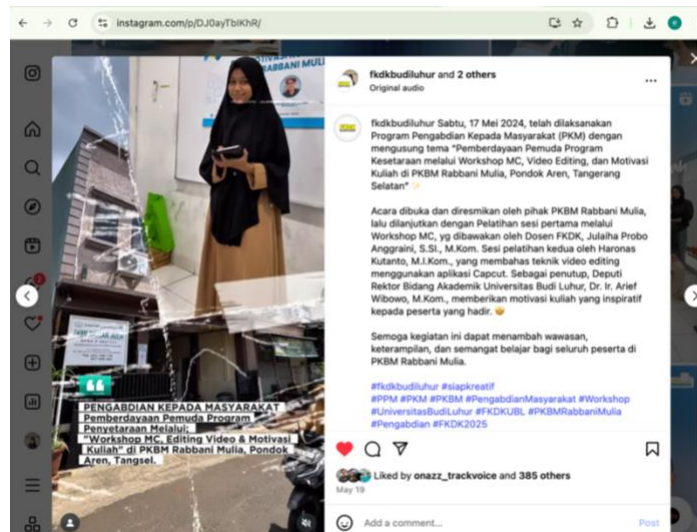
instagram.com/p/DJ0ayTbIKhR/

RABBANI MULIA

fkdkbudiluhur and 2 others
Original audio

fkdkbudiluhur Sabtu, 17 Mei 2024, telah dilaksanakan Program Pengabdian Kepada Masyarakat (PKM) dengan mengusung tema "Pemberdayaan Pemuda Program Kesetaraan melalui Workshop MC, Video Editing, dan Motivasi Kuliah di PKBM Rabbani Mulia, Pondok Aren, Tangerang Selatan" ✨

Acara dibuka dan diresmikan oleh pihak PKBM Rabbani Mulia, lalu dilanjutkan dengan Pelatihan sesi pertama melalui Workshop MC, yg dibawakan oleh Dosen FKDK, Julaiha Probo Anggraini, S.Sl., M.Kom. Sesi pelatihan kedua oleh Haronas Kutanto, M.I.Kom., yang membahas teknik video editing menggunakan aplikasi Capcut. Sebagai penutup, Deputi Rektor Bidang Akademik Universitas Budi Luhur, Dr. Ir. Arief Wibowo, M.Kom., memberikan motivasi kuliah yang inspiratif kepada peserta yang hadir. 😊

Semoga kegiatan ini dapat menambah wawasan, keterampilan, dan semangat belajar bagi seluruh peserta di PKBM Rabbani Mulia.

#fkdkbudiluhur #siapkreatif
#PPM #PKM #PKBM #PengabdianMasyarakat #Workshop
#UniversitasBudiLuhur #FKDKUBL #PKBMRabbaniMulia
#Pengabdian #FKDK2025

Liked by onazz_trackvoice and 385 others
May 19

Add a comment...
Post

PENGABDIAN KEPADA MASYARAKAT
Pemberdayaan Pemuda Program Penyetaraan Melalui:
"Workshop MC, Editing Video & Motivasi Kuliah" di PKBM Rabbani Mulia, Pondok Aren, Tangsel.